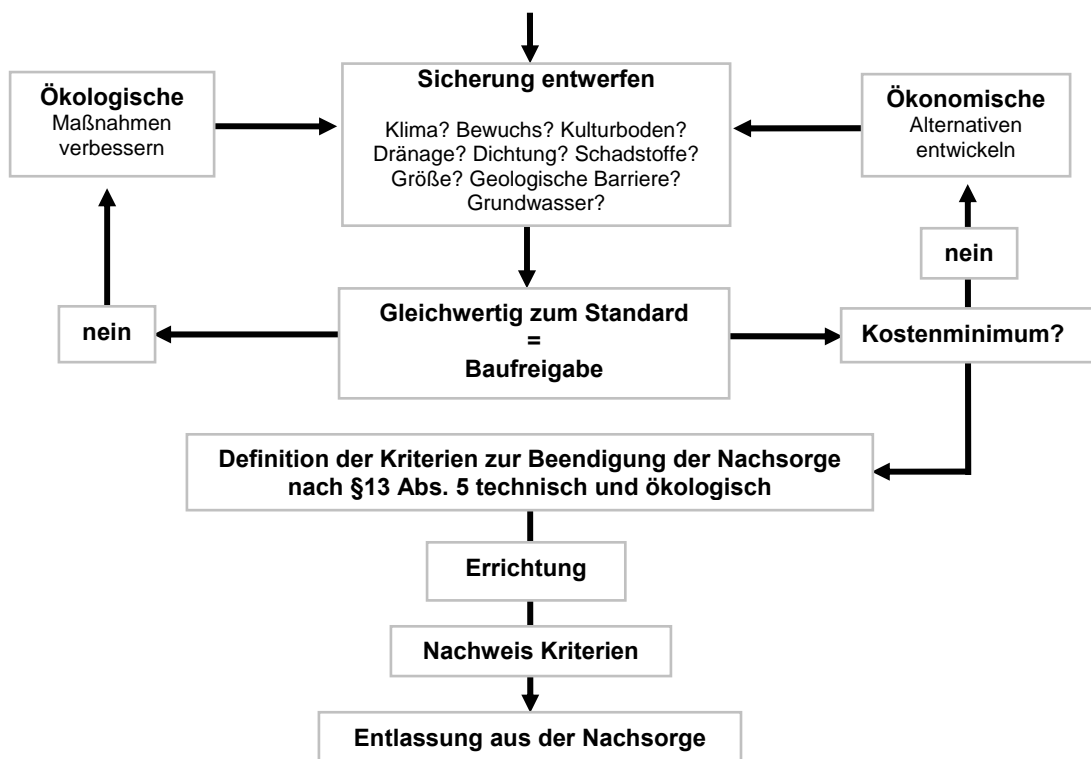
Ökologische
Maßnahmen verbessern

Sicherung entwerfen

Klima? Bewuchs? Kulturboden? Dränage? Dichtung? Schadstoffe? Größe? Geologische Barriere? Grundwasser?

Ökonomische
Alternativen entwickeln

nein

nein

Gleichwertig zum Standard
=
Baufreigabe

Kostenminimum?

Definition der Kriterien zur Beendigung der Nachsorge nach §13 Abs. 5 technisch und ökologisch

Errichtung

Nachweis Kriterien

Entlassung aus der Nachsorge